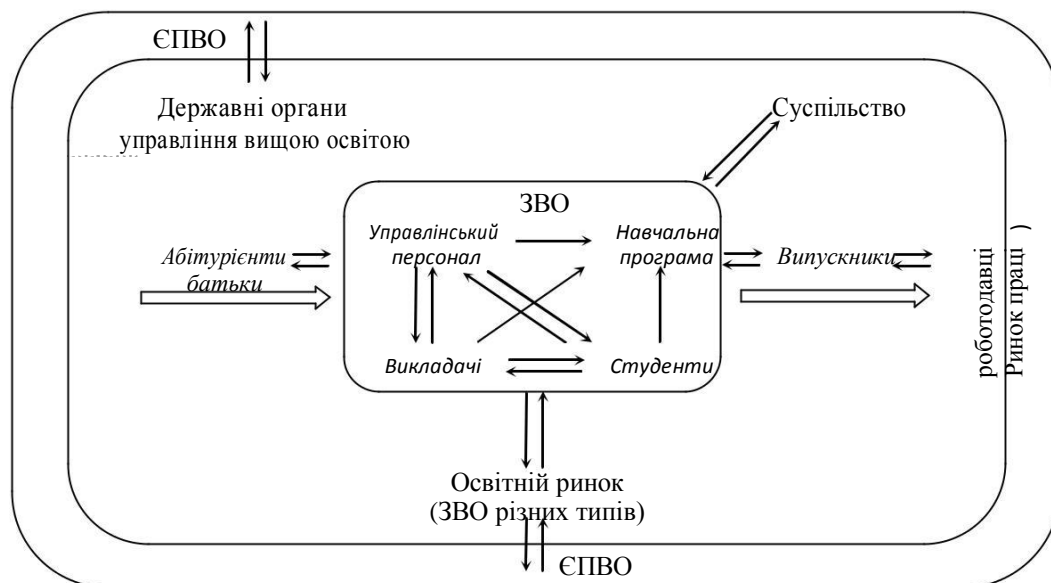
ЄПВО

Державні органи управління вищою освітою

Суспільство

ЗВО

Управлінський персонал

Навчальна програма

Абітурієнти батьки

Випускники

Викладачі

Студенти

Ринок праці (роботодавці)

Освітній ринок (ЗВО різних типів)

ЄПВО